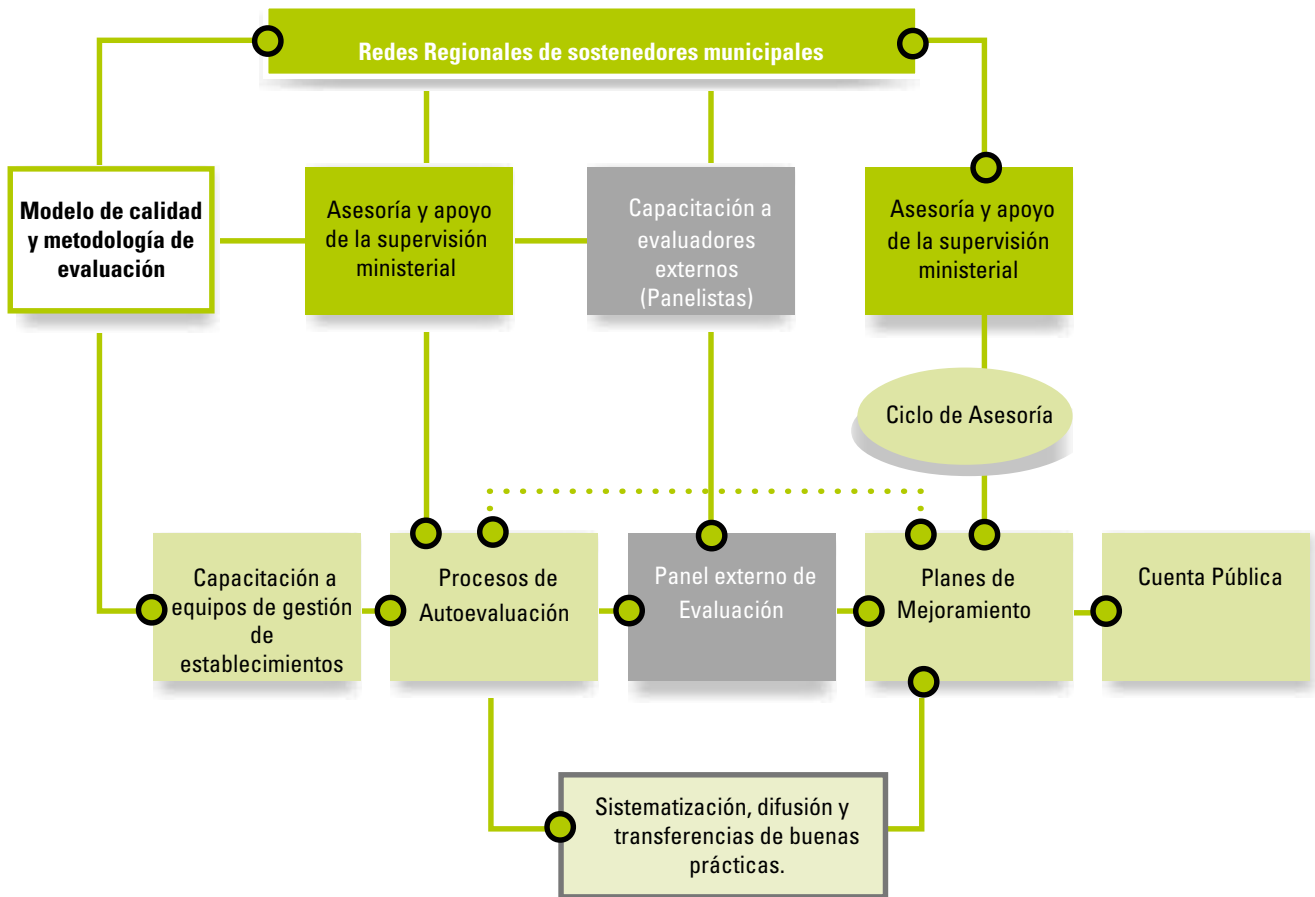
Redes Regionales de sostenedores municipales

Modelo de calidad y metodología de evaluación

Asesoría y apoyo de la supervisión ministerial

Capacitación a evaluadores externos (Panelistas)

Asesoría y apoyo de la supervisión ministerial

Ciclo de Asesoría

Capacitación a equipos de gestión de establecimientos

Procesos de Autoevaluación

Panel externo de Evaluación

Planes de Mejoramiento

Cuenta Pública

Sistematización, difusión y transferencias de buenas prácticas.